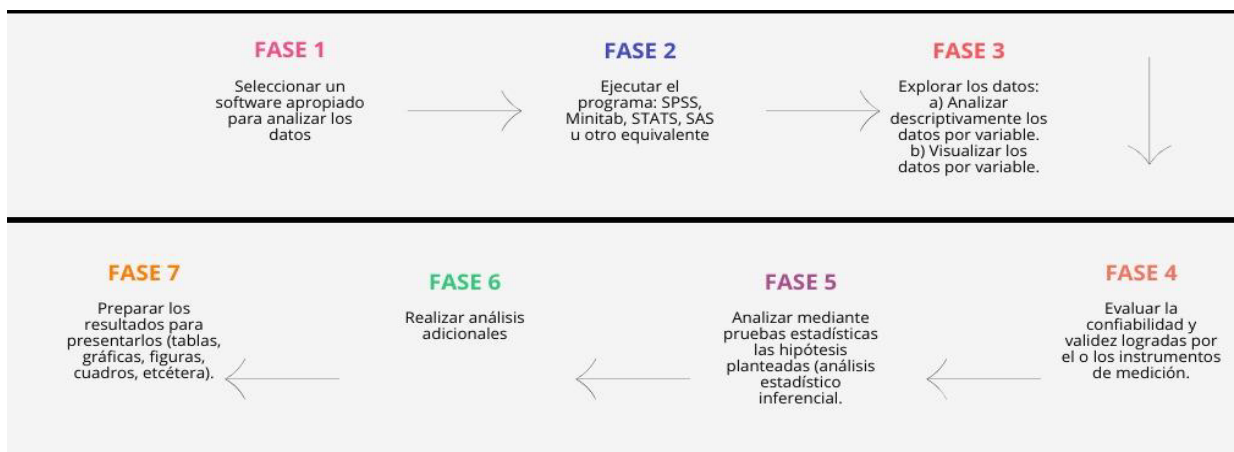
FASE 1

Seleccionar un software apropiado para analizar los datos

FASE 2

Ejecutar el programa: SPSS, Minitab, STATS, SAS u otro equivalente

FASE 3

Explorar los datos:
a) Analizar descriptivamente los datos por variable.
b) Visualizar los datos por variable.

FASE 4

Evaluar la confiabilidad y validez logradas por el o los instrumentos de medición.

FASE 5

Analizar mediante pruebas estadísticas las hipótesis planteadas (análisis estadístico inferencial.

FASE 6

Realizar análisis adicionales

FASE 7

Preparar los resultados para presentarlos (tablas, gráficas, figuras, cuadros, etcétera).